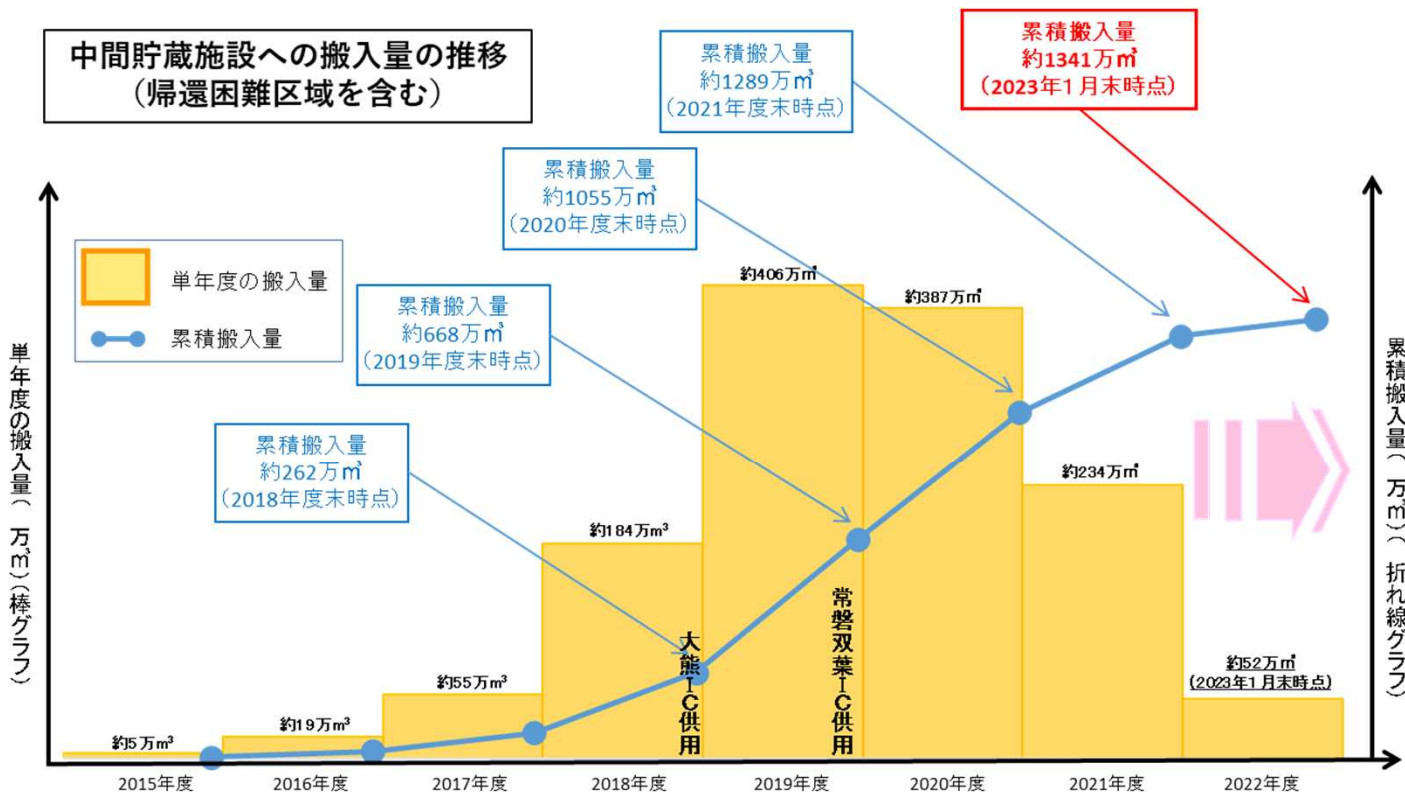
中間貯蔵施設への搬入量の推移
（帰還困難区域を含む）

累積搬入量
約1289万㎥
（2021年度末時点）

累積搬入量
約1341万㎥
（2023年1月末時点）

累積搬入量
約1055万㎥
（2020年度末時点）

単年度の搬入量

累積搬入量

累積搬入量
約668万㎥
（2019年度末時点）

累積搬入量
約262万㎥
（2018年度末時点）

単年度の搬入量（万㎥）（棒グラフ）

累積搬入量（万㎥）（折れ線グラフ）

約406万㎥

約387万㎥

約234万㎥

約184万$m^3$

約55万$m^3$

約19万$m^3$

約5万$m^3$

約52万㎥
(2023年1月末時点)

大熊IC供用

常磐双葉IC供用

2015年度

2016年度

2017年度

2018年度

2019年度

2020年度

2021年度

2022年度